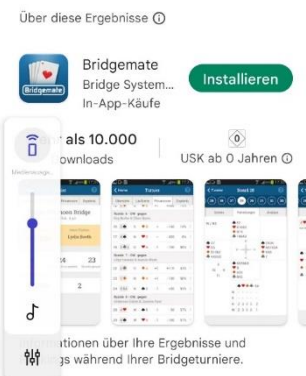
Über diese Ergebnisse ⓘ

Bridgemate

Bridgemate

Bridge System...

In-App-Käufe

Installieren

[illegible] als 10.000

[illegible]ownloads

USK ab 0 Jahren ⓘ

Medienlautst...

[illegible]ationen über Ihre Ergebnisse und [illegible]gs während Ihrer Bridgeturniere.